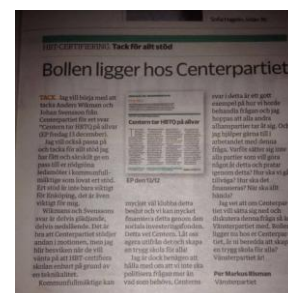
HBT-CERTIFIERING Tack för allt stöd

Bollen ligger hos Centerpartiet

TACK. Jag vill börja med att tacka Anders Wikman och Johan Svensson från Centerpartiet för ert svar "Centern för HBTQ på allvar" (EP fredag 15 december).

Centern för HBTQ på allvar

EP den 15/12